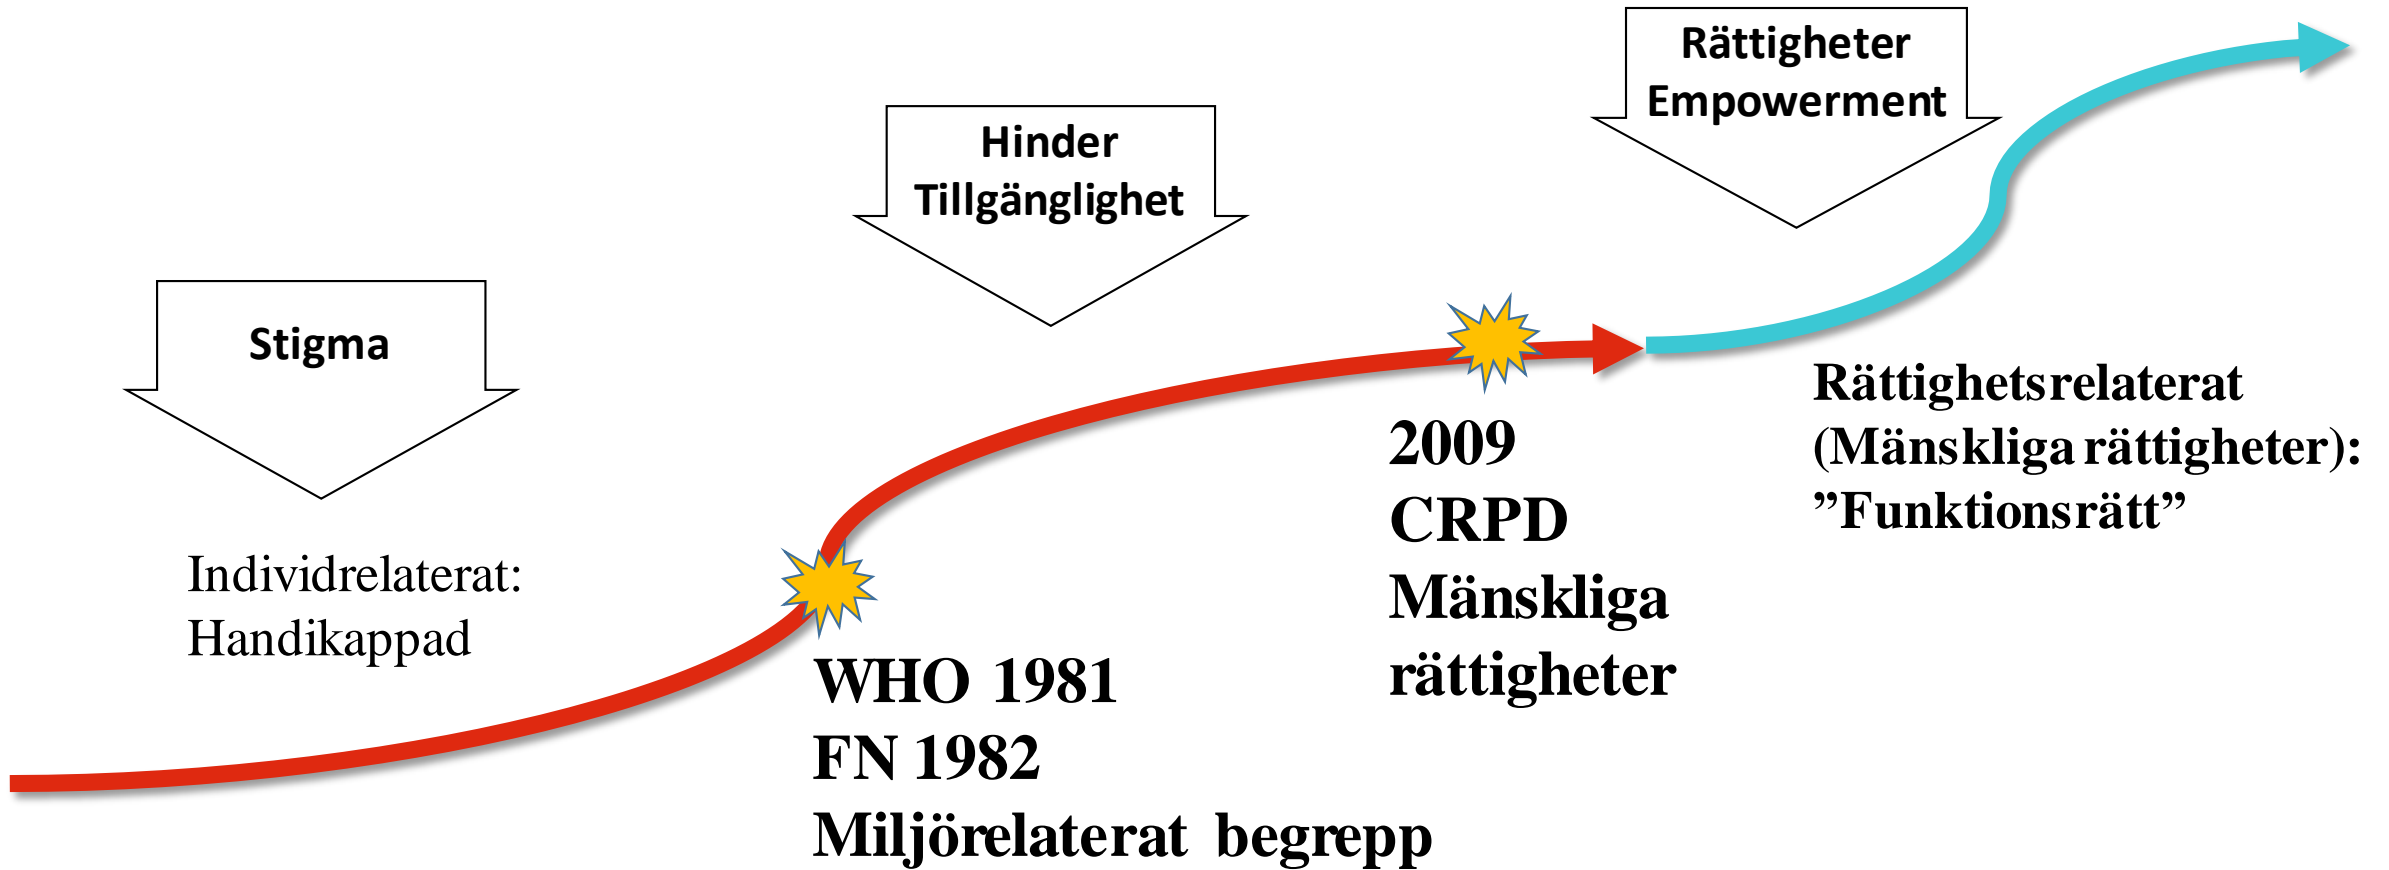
Rättigheter
Empowerment

Hinder
Tillgänglighet

Stigma

Individrelaterat:
Handikappad

WHO 1981
FN 1982
Miljörelaterat begrepp

2009
CRPD
Mänskliga
rättigheter

Rättighetsrelaterat
(Mänskliga rättigheter):
”Funktionsrätt”